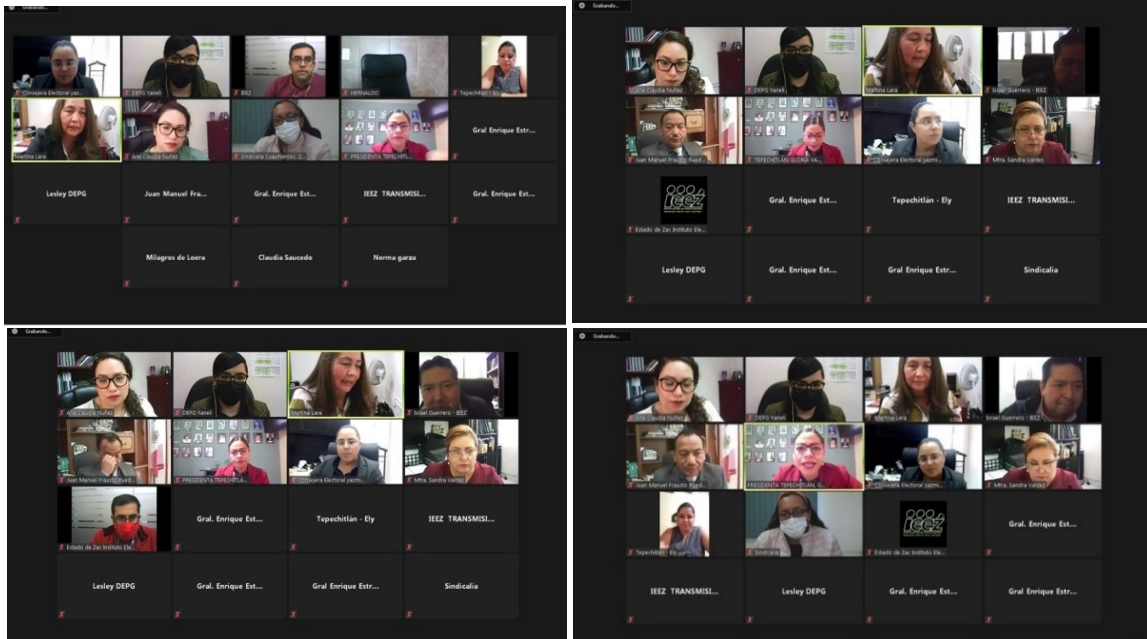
Grabando...

Consejera Electoral yaz...
DEPG Yaneli
IEEZ
HERNALDO
Tepechitlán - Ely
Martina Lara
Ana Claudia Nuñez
Sindicalia Cuauhtemoc Z...
PRESIDENTA TEPECHI...
Gral Enrique Estr...
Lesley DEPG
Juan Manuel Fra...
Gral. Enrique Est...
IEEZ TRANSMISI...
Gral. Enrique Est...
Milagros de Loera
Claudia Saucedo
Norma garza

Grabando...

Ana Claudia Nuñez
DEPG Yaneli
Martina Lara
Israel Guerrero - IEEZ
Juan Manuel Frausto Ruid...
TEPECHITLAN GLORIA VA...
Consejera Electoral yazmi...
Mtra. Sandra Valdez
IEEZ
Estado de Zac Instituto Ele...
Gral. Enrique Est...
Tepechitlán - Ely
IEEZ TRANSMISI...
Lesley DEPG
Gral. Enrique Est...
Gral Enrique Estr...
Sindicalia

Grabando...

Ana Claudia Nuñez
DEPG Yaneli
Martina Lara
Israel Guerrero - IEEZ
Juan Manuel Frausto Ruid...
PRESIDENTA TEPECHITLA...
Consejera Electoral yazmi...
Mtra. Sandra Valdez
Estado de Zac Instituto Ele...
Gral. Enrique Est...
Tepechitlán - Ely
IEEZ TRANSMISI...
Lesley DEPG
Gral. Enrique Est...
Gral Enrique Estr...
Sindicalia

Grabando...

Ana Claudia Nuñez
DEPG Yaneli
Martina Lara
Israel Guerrero - IEEZ
Juan Manuel Frausto Ruid...
PRESIDENTA TEPECHITLAN G...
Consejera Electoral yazmi...
Mtra. Sandra Valdez
Tepechitlán - Ely
Sindicalia
IEEZ
Estado de Zac Instituto Ele...
Gral. Enrique Est...
IEEZ TRANSMISI...
Lesley DEPG
Gral. Enrique Est...
Gral. Enrique Est...